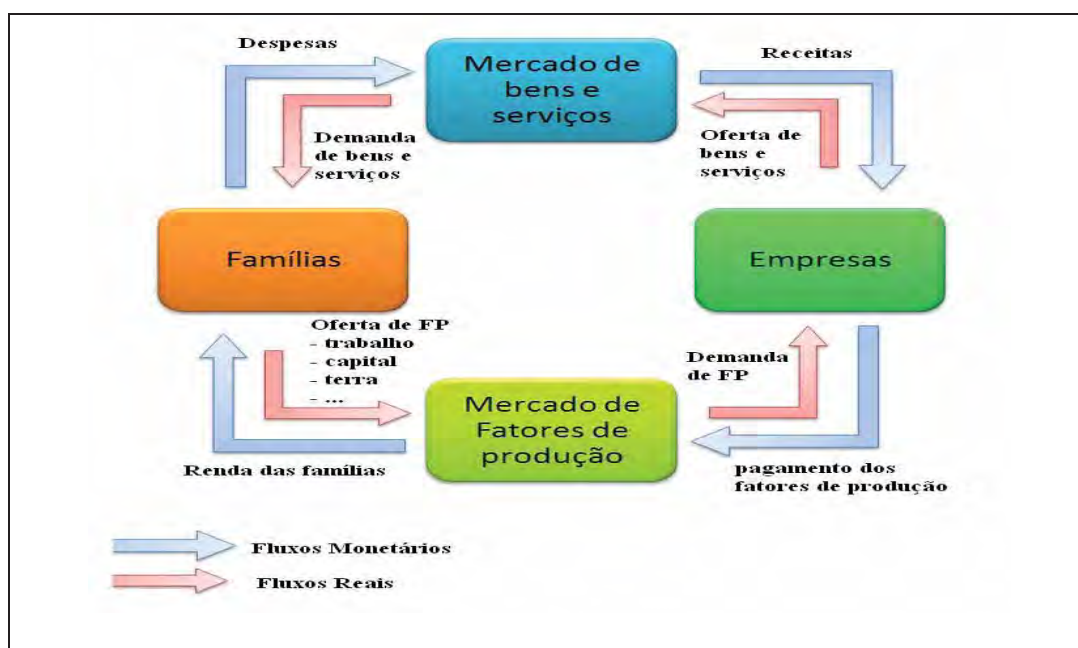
Despesas

Mercado de bens e serviços

Receitas

Demanda de bens e serviços

Oferta de bens e serviços

Famílias

Empresas

Oferta de FP
- trabalho
- capital
- terra
- ...

Demanda de FP

Mercado de Fatores de produção

Renda das famílias

pagamento dos fatores de produção

Fluxos Monetários

Fluxos Reais